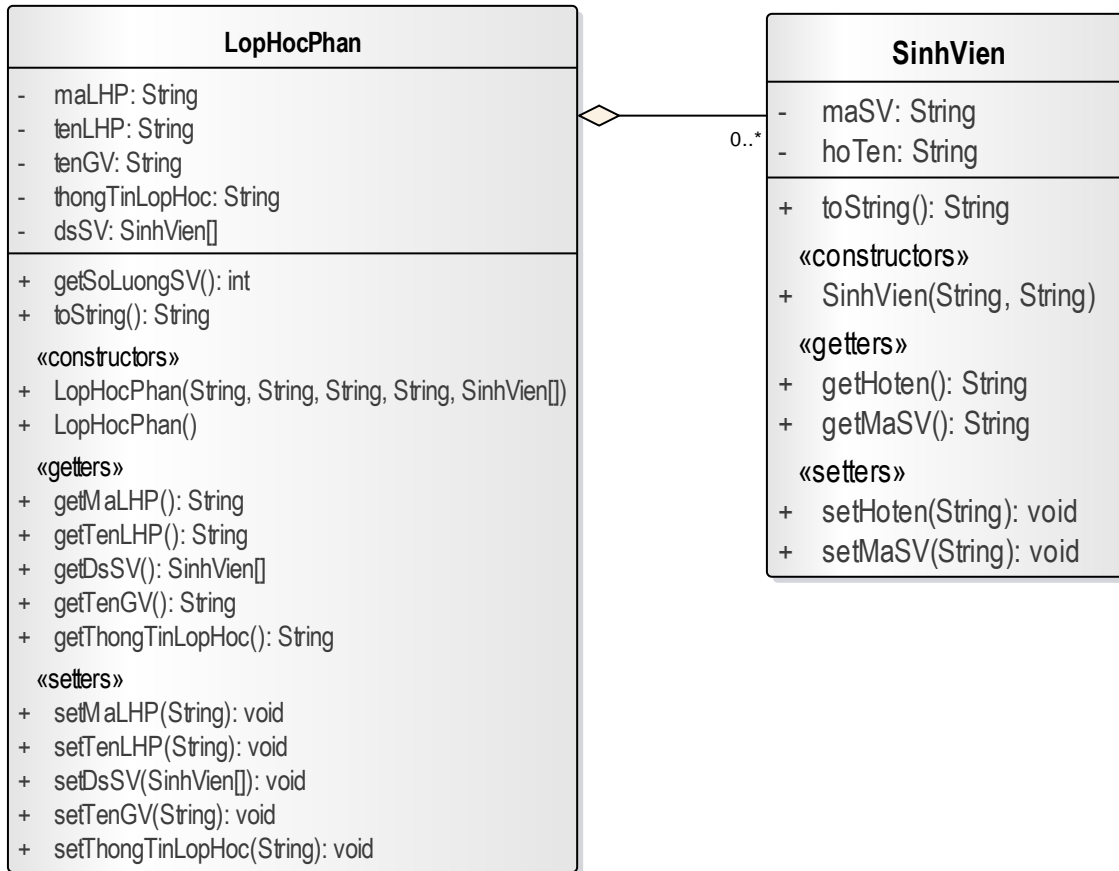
LopHocPhan

- maLHP: String
- tenLHP: String
- tenGV: String
- thongTinLopHoc: String
- dsSV: SinhVien[]

+ getSoLuongSV(): int
+ toString(): String

«constructors»
+ LopHocPhan(String, String, String, String, SinhVien[])
+ LopHocPhan()

«getters»
+ getMaLHP(): String
+ getTenLHP(): String
+ getDsSV(): SinhVien[]
+ getTenGV(): String
+ getThongTinLopHoc(): String

«setters»
+ setMaLHP(String): void
+ setTenLHP(String): void
+ setDsSV(SinhVien[]): void
+ setTenGV(String): void
+ setThongTinLopHoc(String): void

0..*

SinhVien

- maSV: String
- hoTen: String

+ toString(): String

«constructors»
+ SinhVien(String, String)

«getters»
+ getHoten(): String
+ getMaSV(): String

«setters»
+ setHoten(String): void
+ setMaSV(String): void